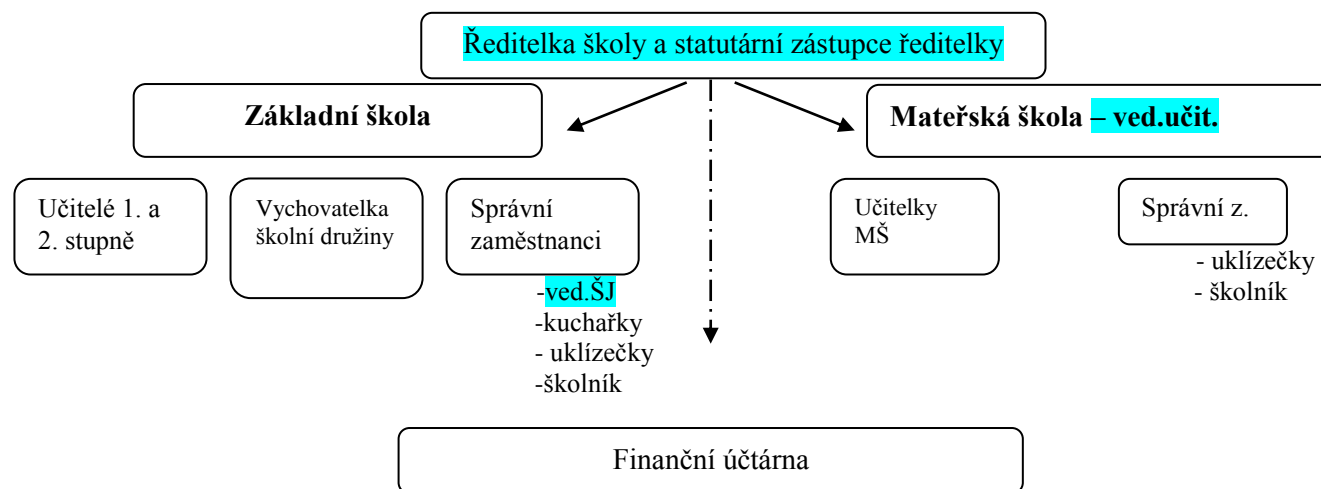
Ředitelka školy a statutární zástupce ředitelky

Základní škola

Mateřská škola – ved.učit.

Učitelé 1. a 2. stupně

Vychovatelka školní družiny

Správní zaměstnanci

-ved.ŠJ
-kuchařky
- uklízečky
-školník

Učitelky MŠ

Správní z.

- uklízečky
- školník

Finanční účtárna